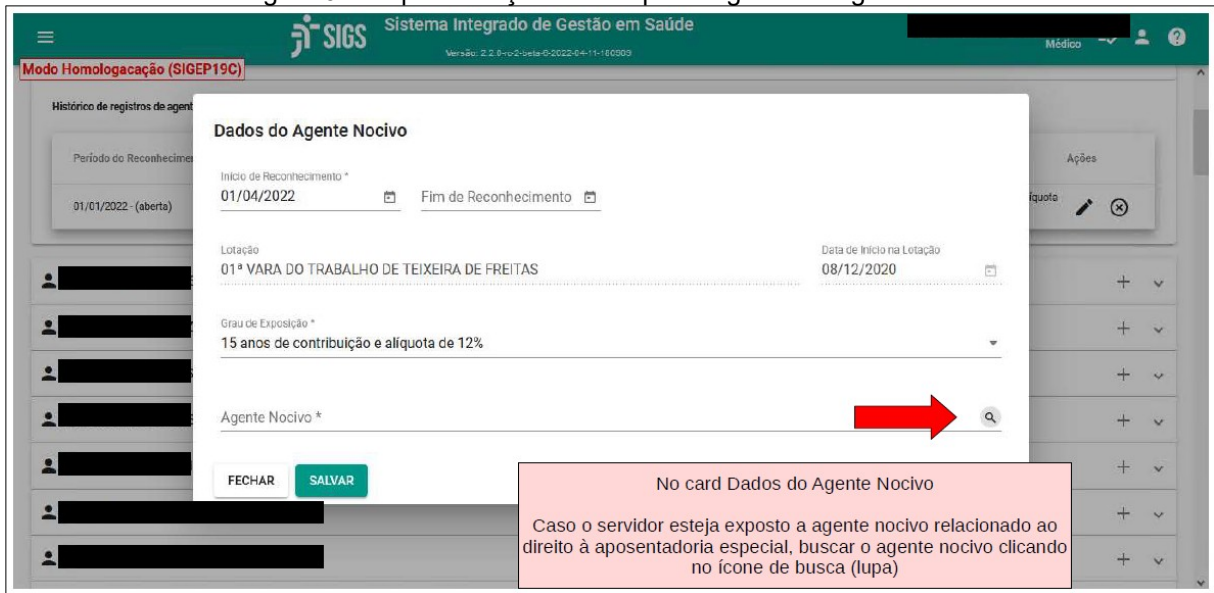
SIGS Sistema Integrado de Gestão em Saúde
Versão: 2.2.0-rc-2-beta-0-2022-04-11-180509
Médico

Modo Homologacação (SIGEP19C)

Histórico de registros de agent

Período do Reconhecimen

01/01/2022 - (aberta)

Ações

íquota

Dados do Agente Nocivo

Início de Reconhecimento *
01/04/2022

Fim de Reconhecimento

Lotação
01ª VARA DO TRABALHO DE TEIXEIRA DE FREITAS

Data de Início na Lotação
08/12/2020

Grau de Exposição *
15 anos de contribuição e alíquota de 12%

Agente Nocivo *

FECHAR SALVAR

No card Dados do Agente Nocivo

Caso o servidor esteja exposto a agente nocivo relacionado ao direito à aposentadoria especial, buscar o agente nocivo clicando no ícone de busca (lupa)